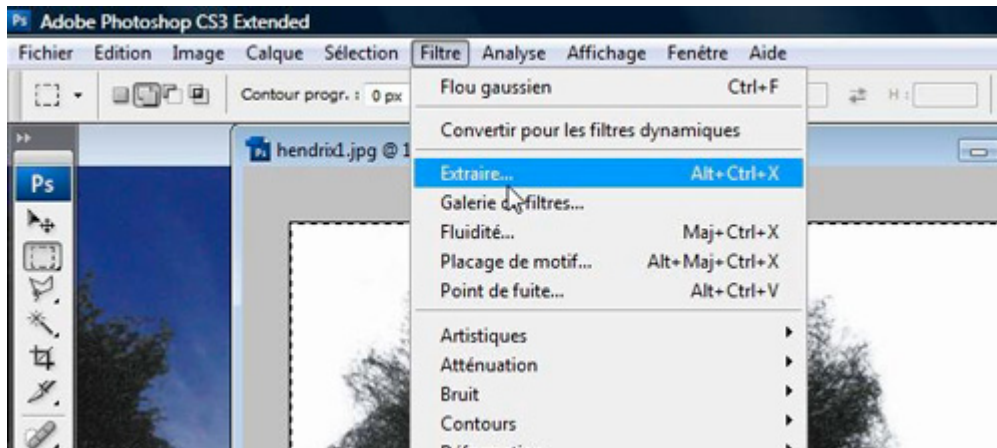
Ps Adobe Photoshop CS3 Extended

Fichier Edition Image Calque Sélection Filtre Analyse Affichage Fenêtre Aide

Contour progr. : 0 px

H :

Ps

hendrix1.jpg @ 1

Flou gaussien Ctrl+F

Convertir pour les filtres dynamiques

Extraire... Alt+Ctrl+X

Galerie d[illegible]filtres...

Fluidité... Maj+Ctrl+X

Placage de motif... Alt+Maj+Ctrl+X

Point de fuite... Alt+Ctrl+V

Artistiques

Atténuation

Bruit

Contours

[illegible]